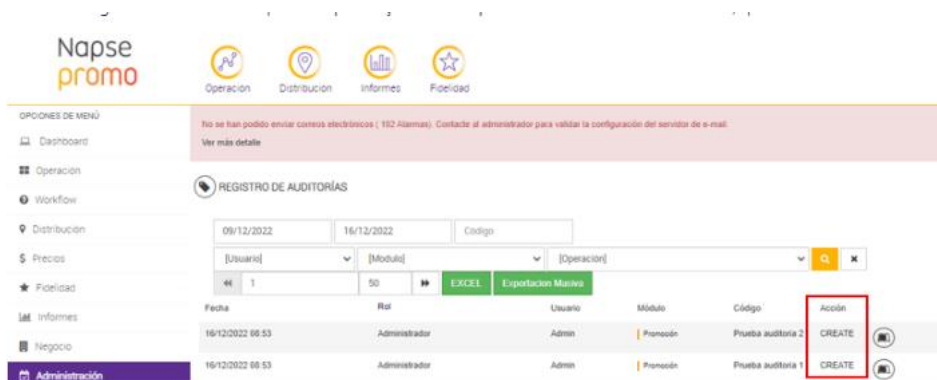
Napse promo

Operacion Distribucion Informes Fidelidad

OPCIONES DE MENÚ
Dashboard
Operación
Workflow
Distribucion
Precios
Fidelidad
Informes
Negocio
Administración

No se han podido enviar correos electrónicos ( 102 Alarmas). Contacte al administrador para validar la configuración del servidor de e-mail.
Ver más detalle

REGISTRO DE AUDITORÍAS

09/12/2022 16/12/2022 Codigo
[Usuario] [Modulo] [Operación]
1 50 EXCEL Exportacion Masiva

| Fecha | Rol | Usuario | Módulo | Código | Acción |
|---|---|---|---|---|---|
| 16/12/2022 08:53 | Administrador | Admin | Promoción | Prueba auditoria 2 | CREATE |
| 16/12/2022 08:53 | Administrador | Admin | Promoción | Prueba auditoria 1 | CREATE |